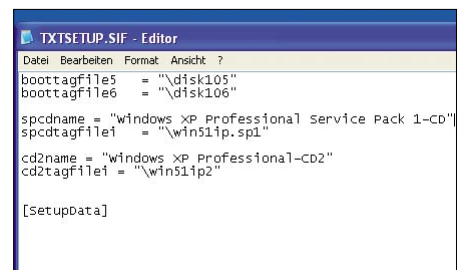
TXTSETUP.SIF - Editor

Datei Bearbeiten Format Ansicht ?

boottagfile5 = "\disk105"
boottagfile6 = "\disk106"

spcdname = "Windows XP Professional Service Pack 1-CD"
spcdtagfilei = "\win51ip.sp1"

cd2name = "Windows XP Professional-CD2"
cd2tagfilei = "\win51ip2"

[SetupData]